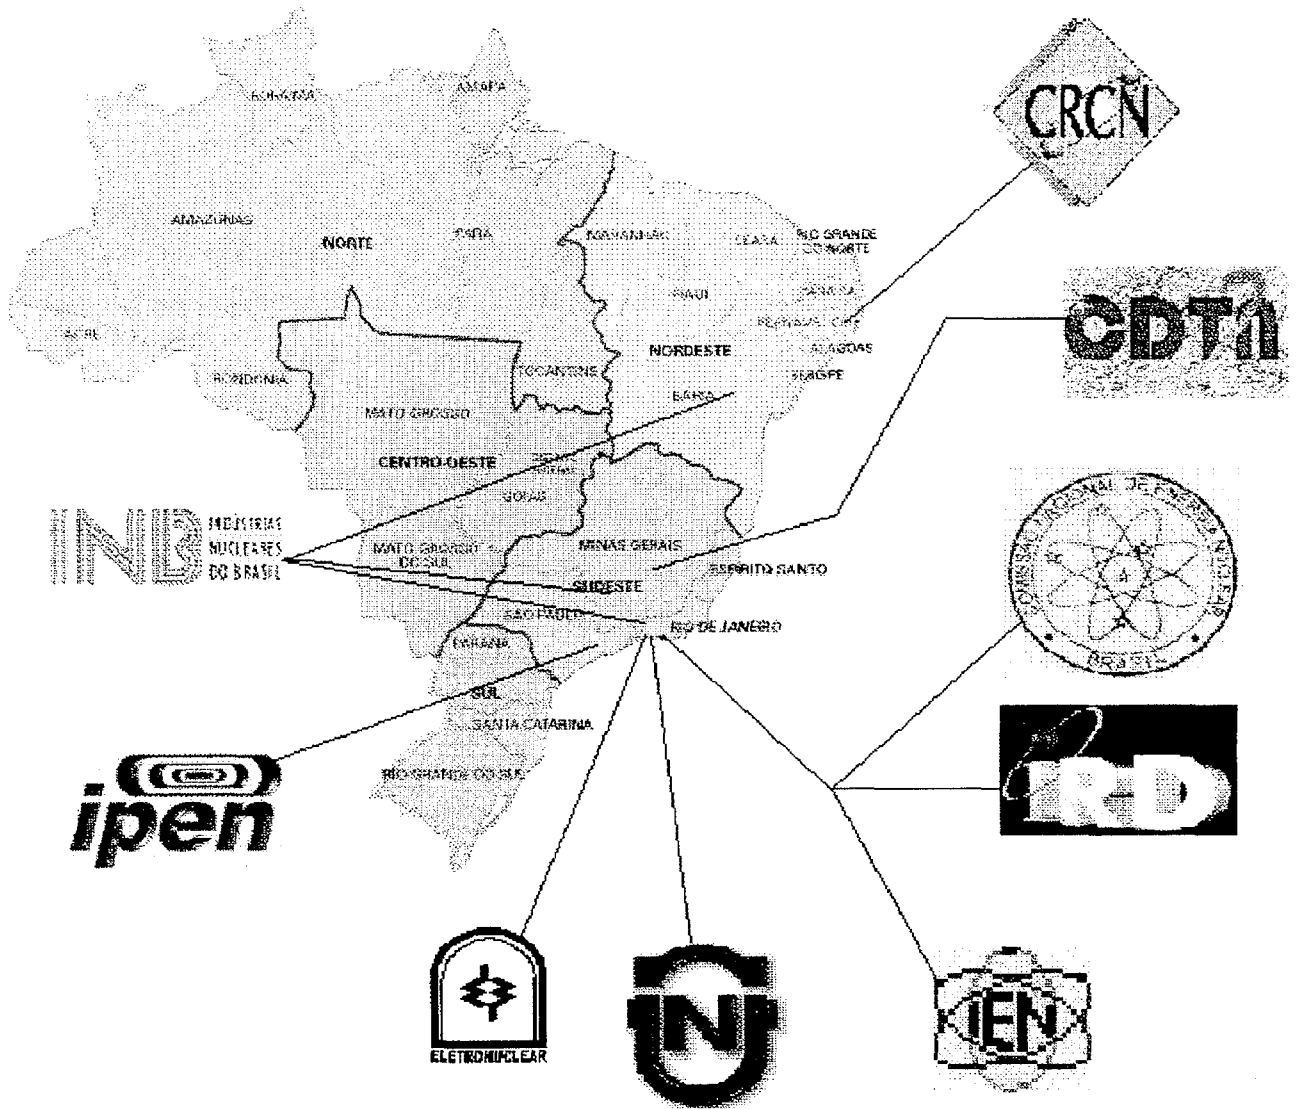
RORAIMA
AMAPÁ
AMAZONAS
NORTE
PARÁ
MARANHÃO
CEARÁ
RIO GRANDE DO NORTE
PIAUÍ
PARAÍBA
PERNAMBUCO
ACRE
NORDESTE
ALAGOAS
RONDÔNIA
TOCANTINS
SERGIPE
BAHIA
MATO GROSSO
CENTRO-OESTE
GOIÁS
MATO GROSSO DO SUL
MINAS GERAIS
SUDESTE
ESPÍRITO SANTO
SÃO PAULO
RIO DE JANEIRO
PARANÁ
SUL
SANTA CATARINA
RIO GRANDE DO SUL

CRCN
CDTN
COMISSÃO NACIONAL DE ENERGIA NUCLEAR BRASIL
IRD
INB INDÚSTRIAS NUCLEARES DO BRASIL
ipen
ELETRONUCLEAR
INB
IEN